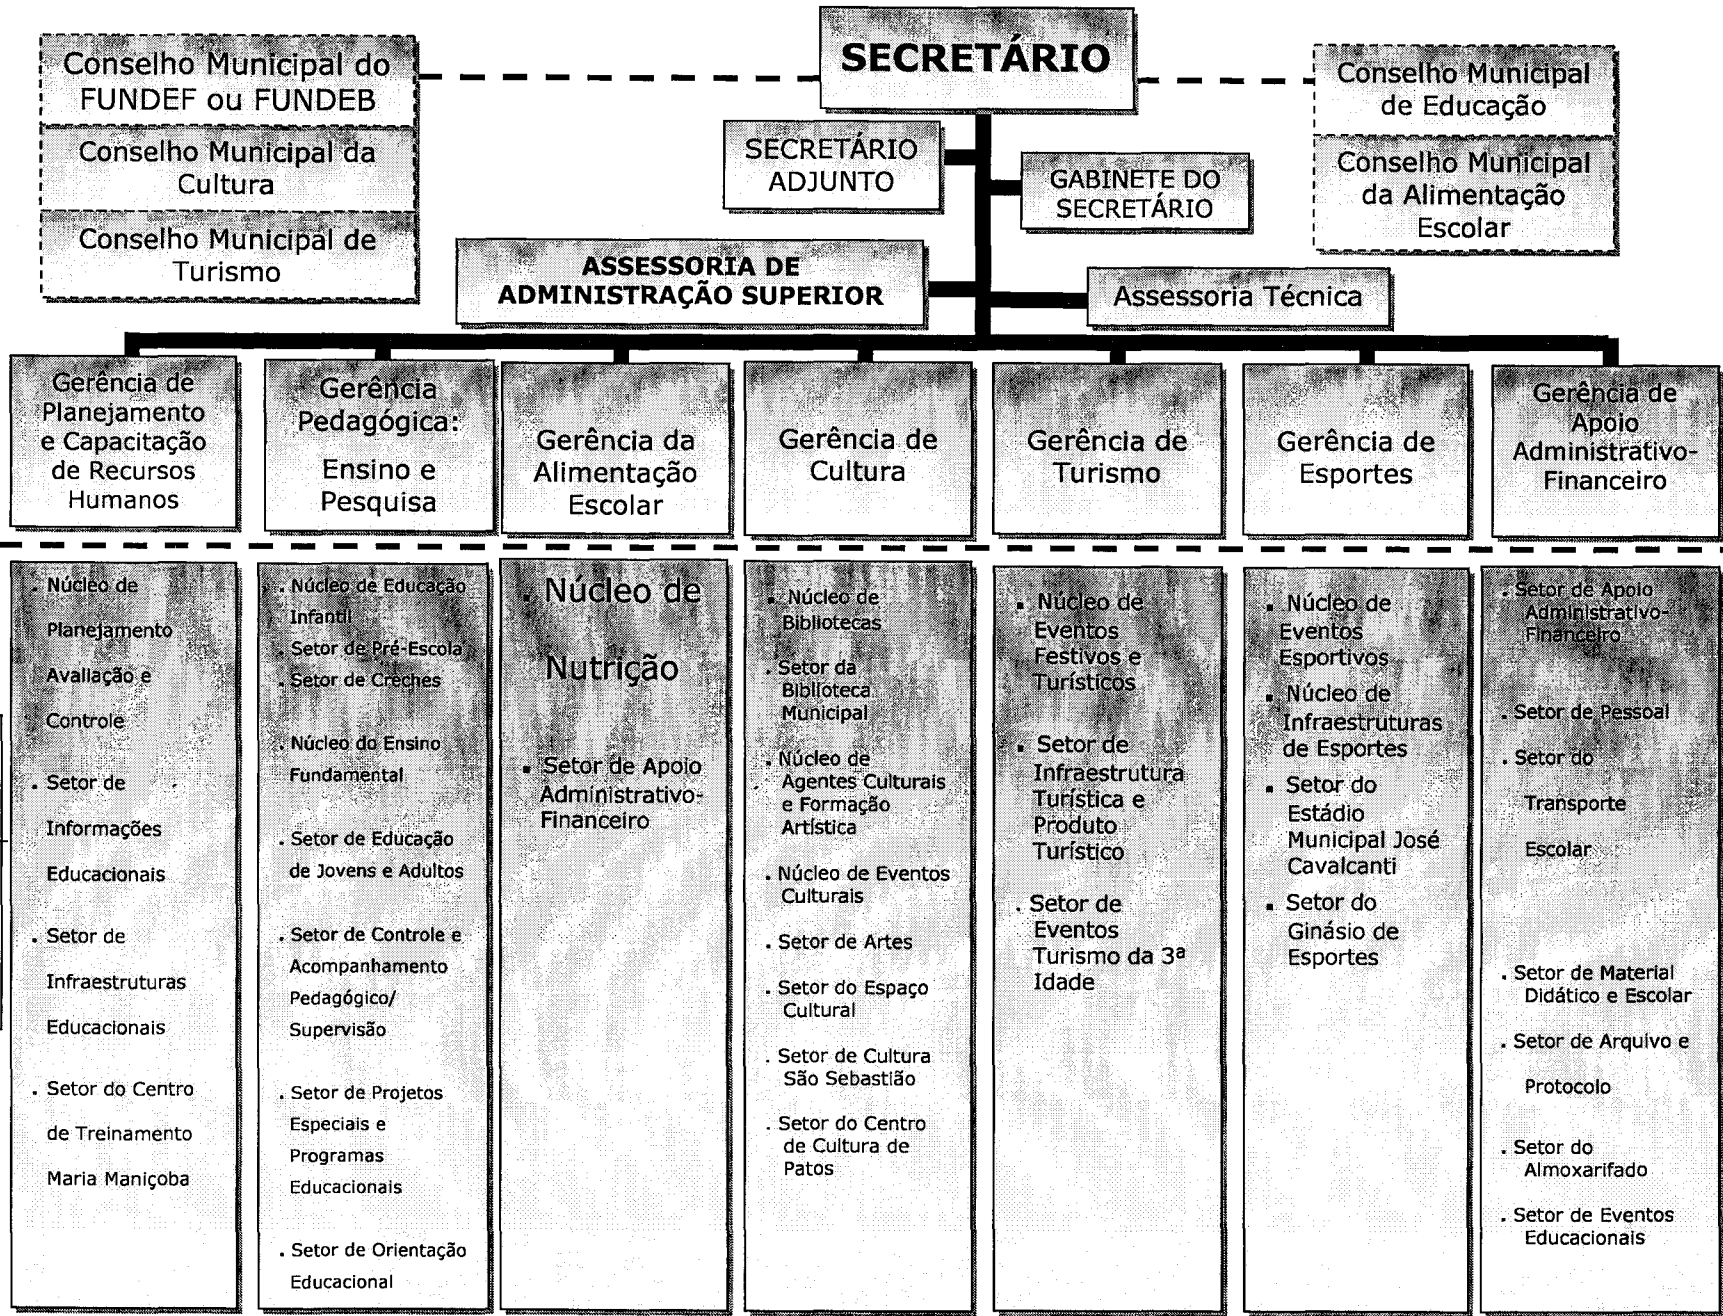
Conselho Municipal do FUNDEF ou FUNDEB

Conselho Municipal da Cultura

Conselho Municipal de Turismo

SECRETÁRIO

Conselho Municipal de Educação

Conselho Municipal da Alimentação Escolar

SECRETÁRIO ADJUNTO

GABINETE DO SECRETÁRIO

ASSESSORIA DE ADMINISTRAÇÃO SUPERIOR

Assessoria Técnica

Gerência de Planejamento e Capacitação de Recursos Humanos

Gerência Pedagógica: Ensino e Pesquisa

Gerência da Alimentação Escolar

Gerência de Cultura

Gerência de Turismo

Gerência de Esportes

Gerência de Apoio Administrativo-Financeiro

. Núcleo de Planejamento Avaliação e Controle
. Setor de Informações Educacionais
. Setor de Infraestruturas Educacionais
. Setor do Centro de Treinamento Maria Maniçoba

. Núcleo de Educação Infantil
. Setor de Pré-Escola
. Setor de Creches
. Núcleo do Ensino Fundamental
. Setor de Educação de Jovens e Adultos
. Setor de Controle e Acompanhamento Pedagógico/ Supervisão
. Setor de Projetos Especiais e Programas Educacionais
. Setor de Orientação Educacional

. Núcleo de Nutrição
. Setor de Apoio Administrativo-Financeiro

. Núcleo de Bibliotecas
. Setor da Biblioteca Municipal
. Núcleo de Agentes Culturais e Formação Artística
. Núcleo de Eventos Culturais
. Setor de Artes
. Setor do Espaço Cultural
. Setor de Cultura São Sebastião
. Setor do Centro de Cultura de Patos

. Núcleo de Eventos Festivos e Turísticos
. Setor de Infraestrutura Turística e Produto Turístico
. Setor de Eventos Turismo da 3ª Idade

. Núcleo de Eventos Esportivos
. Núcleo de Infraestruturas de Esportes
. Setor do Estádio Municipal José Cavalcanti
. Setor do Ginásio de Esportes

. Setor de Apoio Administrativo-Financeiro
. Setor de Pessoal
. Setor do Transporte Escolar
. Setor de Material Didático e Escolar
. Setor de Arquivo e Protocolo
. Setor do Almoxarifado
. Setor de Eventos Educacionais